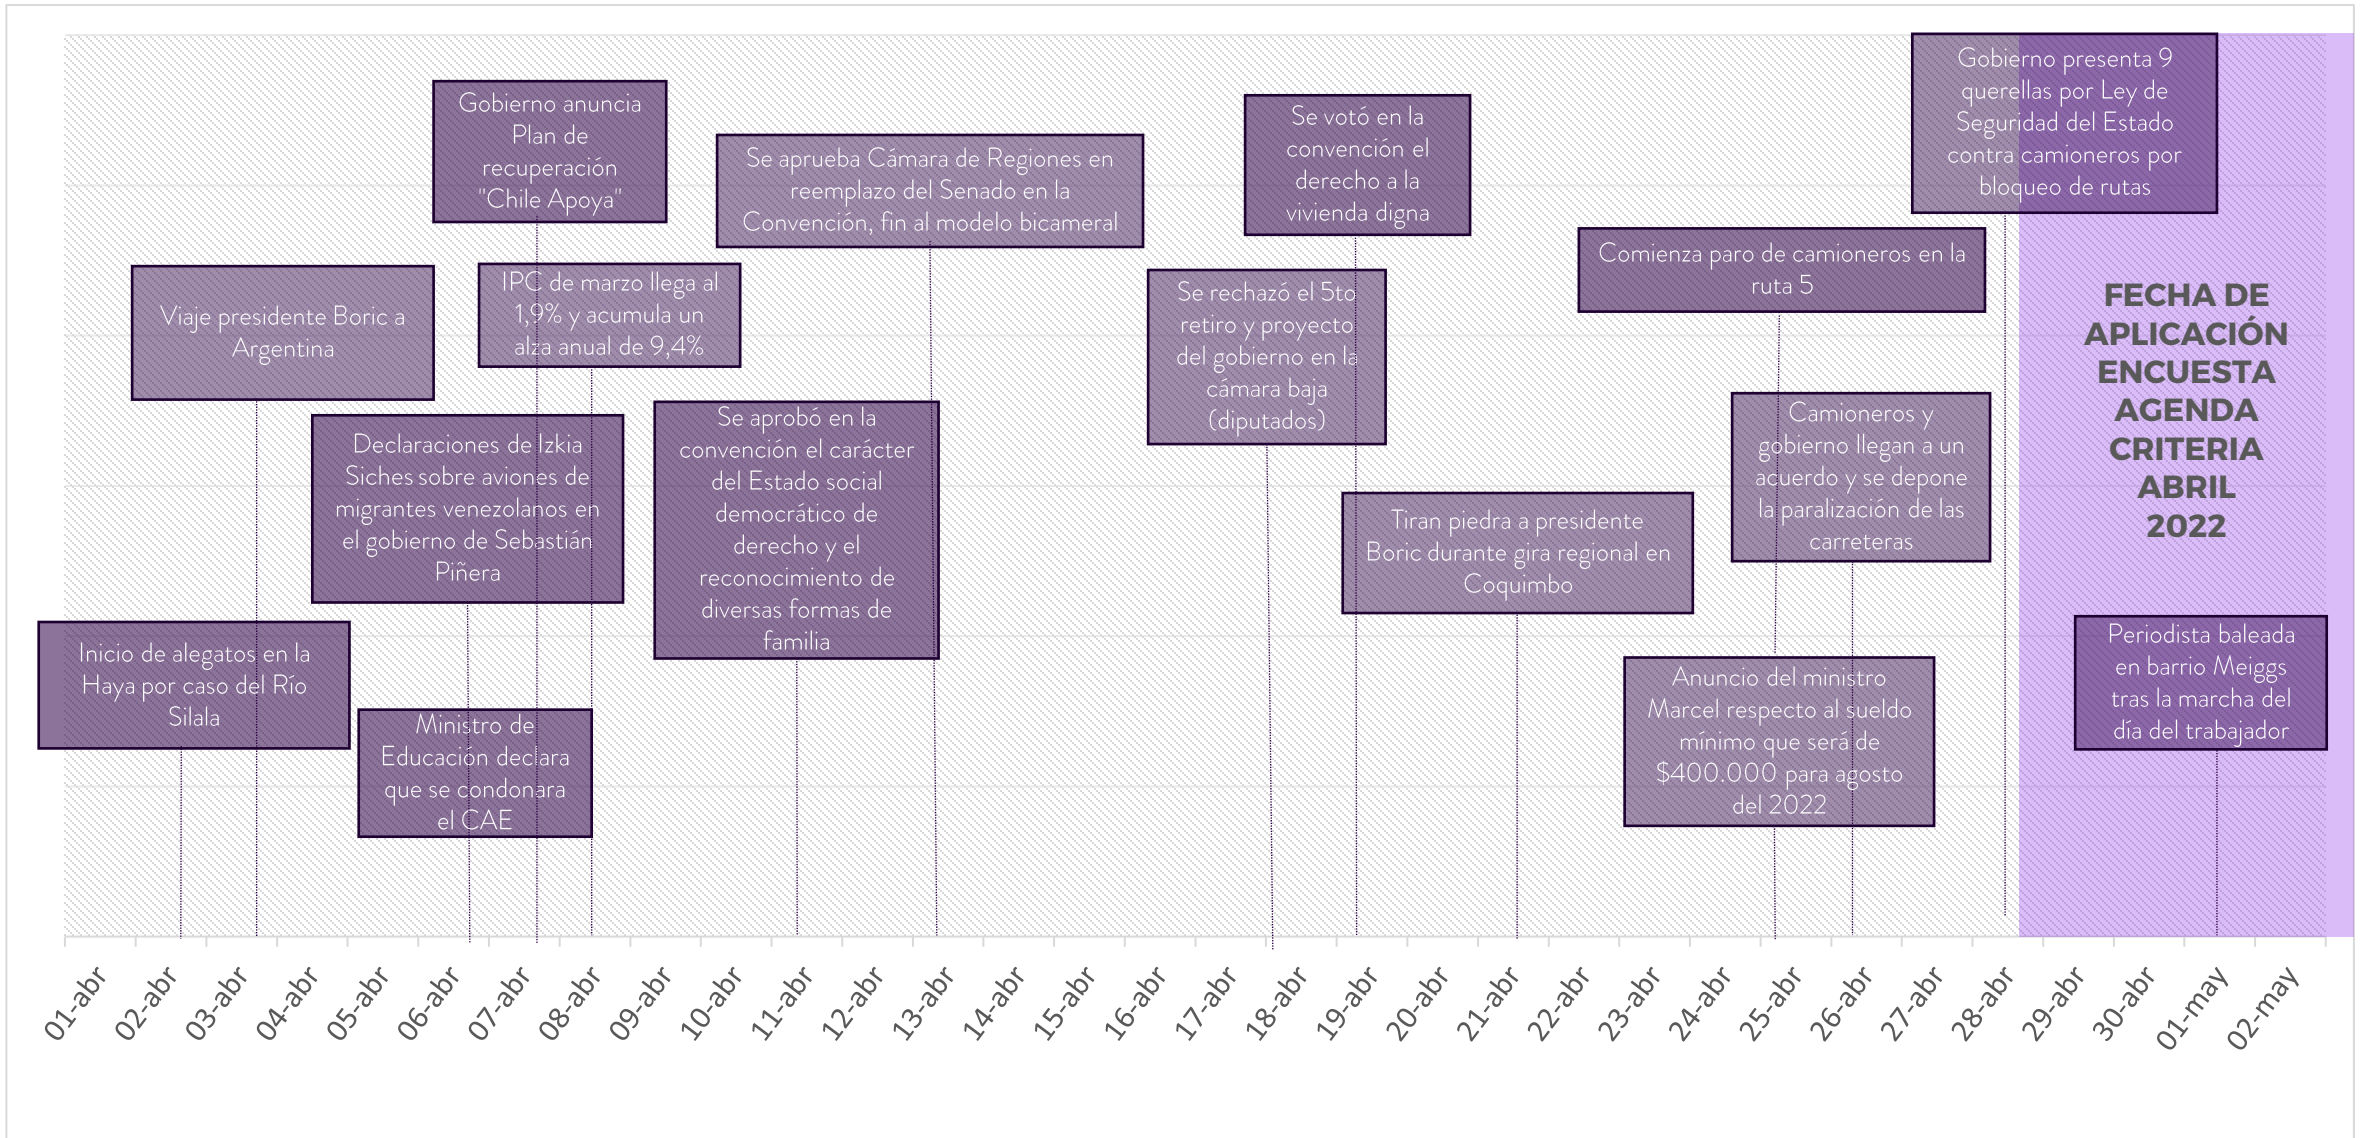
Gobierno anuncia Plan de recuperación "Chile Apoya"

Se aprueba Cámara de Regiones en reemplazo del Senado en la Convención, fin al modelo bicameral

Se votó en la convención el derecho a la vivienda digna

Gobierno presenta 9 querellas por Ley de Seguridad del Estado contra camioneros por bloqueo de rutas

Viaje presidente Boric a Argentina

IPC de marzo llega al 1,9% y acumula un alza anual de 9,4%

Se rechazó el 5to retiro y proyecto del gobierno en la cámara baja (diputados)

Comienza paro de camioneros en la ruta 5

FECHA DE APLICACIÓN ENCUESTA AGENDA CRITERIA ABRIL 2022

Declaraciones de Izkia Siches sobre aviones de migrantes venezolanos en el gobierno de Sebastián Piñera

Se aprobó en la convención el carácter del Estado social democrático de derecho y el reconocimiento de diversas formas de familia

Camioneros y gobierno llegan a un acuerdo y se depone la paralización de las carreteras

Tiran piedra a presidente Boric durante gira regional en Coquimbo

Inicio de alegatos en la Haya por caso del Río Silala

Ministro de Educación declara que se condonara el CAE

Anuncio del ministro Marcel respecto al sueldo mínimo que será de $400.000 para agosto del 2022

Periodista baleada en barrio Meiggs tras la marcha del día del trabajador

01-abr 02-abr 03-abr 04-abr 05-abr 06-abr 07-abr 08-abr 09-abr 10-abr 11-abr 12-abr 13-abr 14-abr 15-abr 16-abr 17-abr 18-abr 19-abr 20-abr 21-abr 22-abr 23-abr 24-abr 25-abr 26-abr 27-abr 28-abr 29-abr 30-abr 01-may 02-may